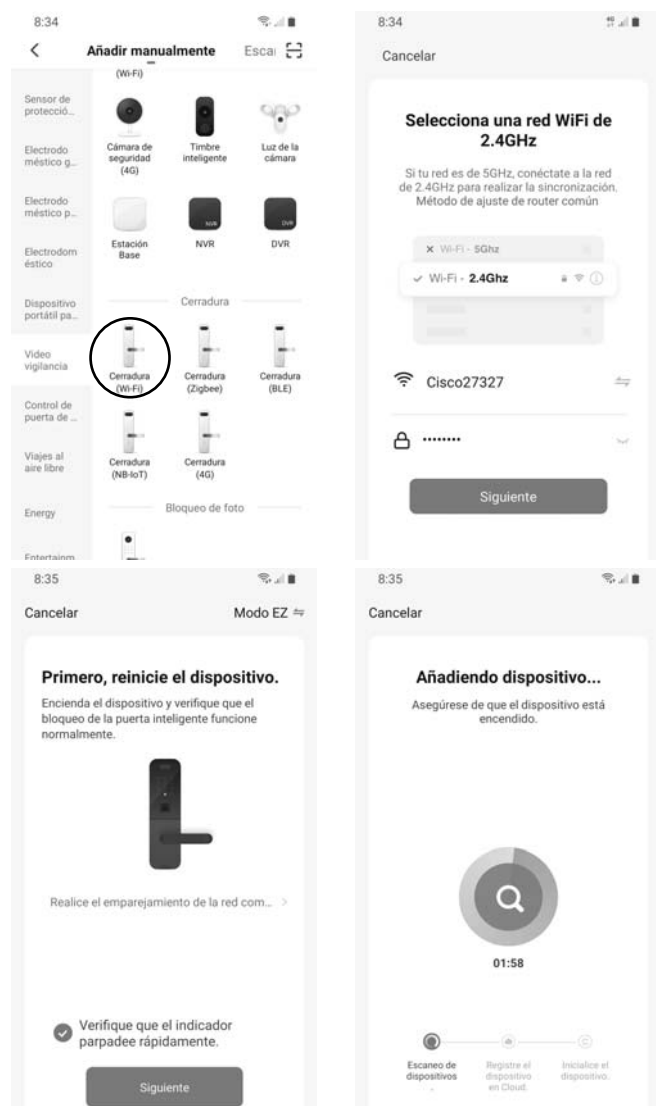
8:34

<

Añadir manualmente

Escai

(Wi-Fi)

Sensor de protecció...

Electrodo méstico g...

Electrodo méstico p...

Electrodom éstico

Dispositivo portátil pa...

Video vigilancia

Control de puerta de ...

Viajes al aire libre

Energy

Entertainm

Cámara de seguridad (4G)

Timbre inteligente

Luz de la cámara

Estación Base

NVR

DVR

Cerradura

Cerradura (Wi-Fi)

Cerradura (Zigbee)

Cerradura (BLE)

Cerradura (NB-IoT)

Cerradura (4G)

Bloqueo de foto

8:34

Cancelar

Selecciona una red WiFi de 2.4GHz

Si tu red es de 5GHz, conéctate a la red de 2.4GHz para realizar la sincronización. Método de ajuste de router común

× Wi-Fi - 5Ghz

✓ Wi-Fi - 2.4Ghz

Cisco27327

••••••••

Siguiente

8:35

Cancelar

Modo EZ ⇋

Primero, reinicie el dispositivo.

Encienda el dispositivo y verifique que el bloqueo de la puerta inteligente funcione normalmente.

Realice el emparejamiento de la red com... >

Verifique que el indicador parpadee rápidamente.

Siguiente

8:35

Cancelar

Añadiendo dispositivo...

Asegúrese de que el dispositivo está encendido.

01:58

Escaneo de dispositivos

Registre el dispositivo en Cloud.

Inicialice el dispositivo.